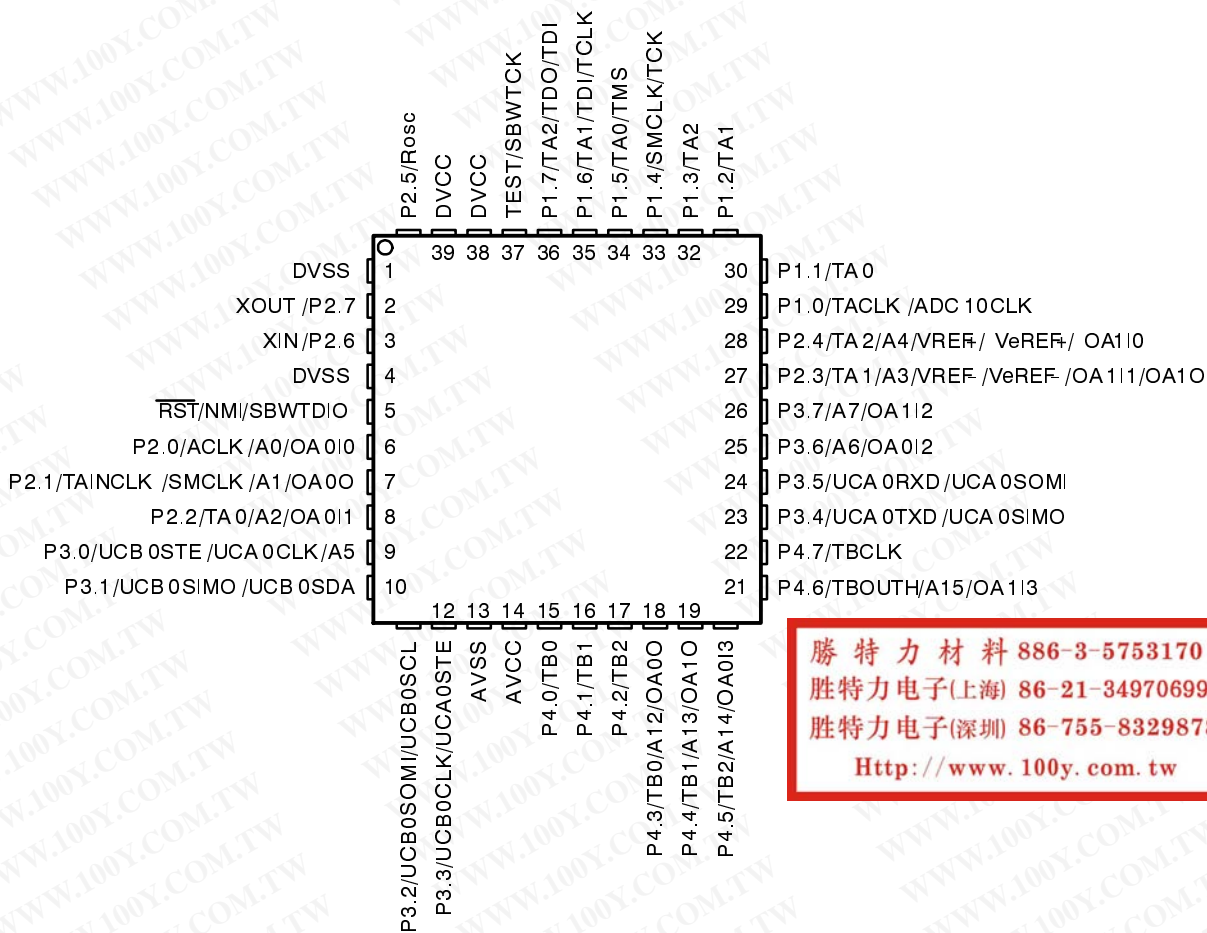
P2.5/Rosc
DVCC
DVCC
TEST/SBWTCK
P1.7/TA2/TDO/TDI
P1.6/TA1/TDI/TCLK
P1.5/TA0/TMS
P1.4/SMCLK/TCK
P1.3/TA2
P1.2/TA1

39 38 37 36 35 34 33 32

DVSS 1
XOUT /P2.7 2
XIN /P2.6 3
DVSS 4
$\overline{RST}$/NMI/SBWTDIO 5
P2.0/ACLK /A0/OA 0I0 6
P2.1/TAINCLK /SMCLK /A1/OA 0O 7
P2.2/TA 0/A2/OA 0I1 8
P3.0/UCB 0STE /UCA 0CLK /A5 9
P3.1/UCB 0SIMO /UCB 0SDA 10

30 P1.1/TA 0
29 P1.0/TACLK /ADC 10CLK
28 P2.4/TA 2/A4/VREF+/ VeREF+/ OA1I0
27 P2.3/TA 1/A3/VREF- /VeREF- /OA1I1/OA1O
26 P3.7/A7/OA1I2
25 P3.6/A6/OA0I2
24 P3.5/UCA 0RXD /UCA 0SOMI
23 P3.4/UCA 0TXD /UCA 0SIMO
22 P4.7/TBCLK
21 P4.6/TBOUTH/A15/OA1I3

12 13 14 15 16 17 18 19

P3.2/UCB0SOMI/UCB0SCL
P3.3/UCB0CLK/UCA0STE
AVSS
AVCC
P4.0/TB0
P4.1/TB1
P4.2/TB2
P4.3/TB0/A12/OA0O
P4.4/TB1/A13/OA1O
P4.5/TB2/A14/OA0I3

勝 特 力 材 料 886-3-5753170
胜特力电子(上海) 86-21-34970699
胜特力电子(深圳) 86-755-832987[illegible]
Http://www.100y.com.tw

WWW.100Y.COM.TW